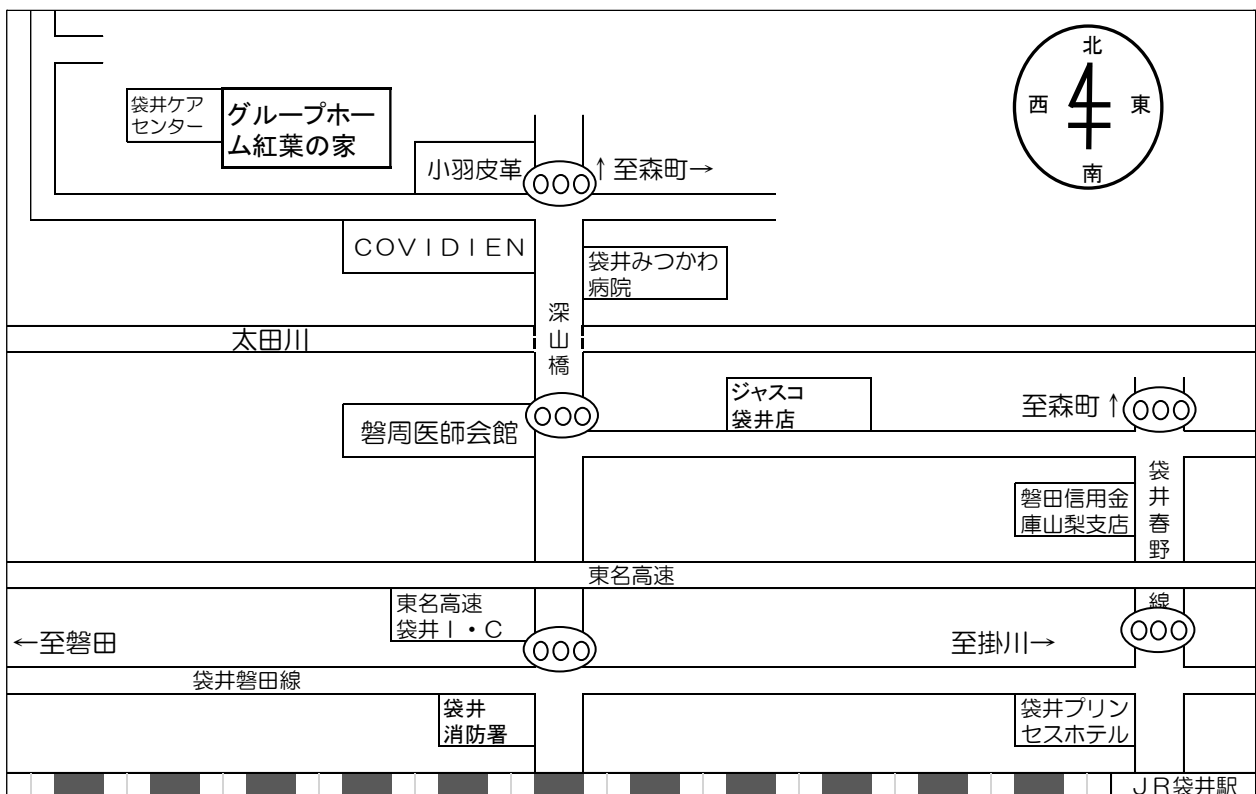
袋井ケアセンター

グループホーム紅葉の家

小羽皮革

↑至森町→

北
西
東
南

COVIDIEN

袋井みつかわ病院

深山橋

太田川

ジャスコ袋井店

至森町↑

磐周医師会館

袋井春野線

磐田信用金庫山梨支店

東名高速

東名高速袋井I・C

←至磐田

至掛川→

袋井磐田線

袋井消防署

袋井プリンセスホテル

JR袋井駅